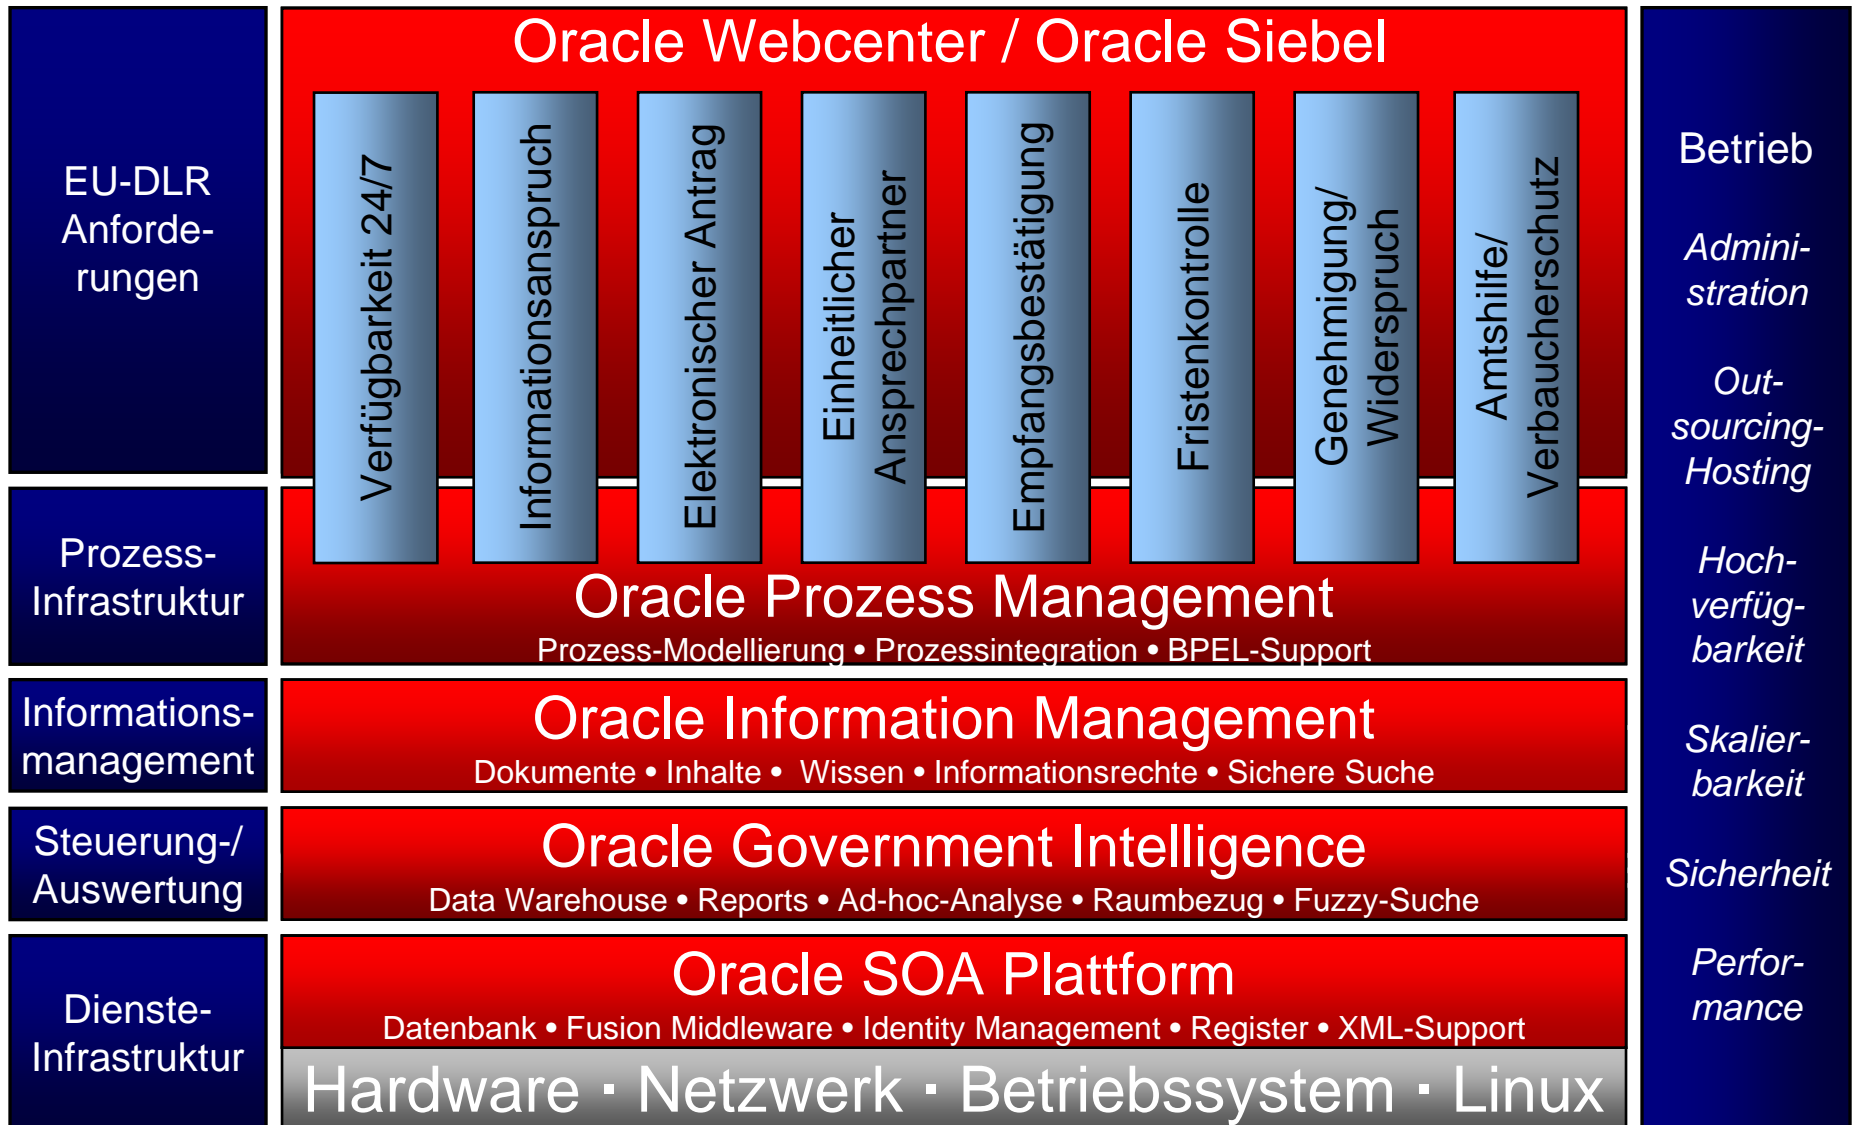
EU-DLR Anforderungen

Oracle Webcenter / Oracle Siebel

Verfügbarkeit 24/7

Informationsanspruch

Elektronischer Antrag

Einheitlicher Ansprechpartner

Empfangsbestätigung

Fristenkontrolle

Genehmigung/ Widerspruch

Amtshilfe/ Verbaucherschutz

Betrieb

Administration

Outsourcing-Hosting

Hochverfügbarkeit

Skalierbarkeit

Sicherheit

Performance

Prozess-Infrastruktur

Oracle Prozess Management
Prozess-Modellierung • Prozessintegration • BPEL-Support

Informationsmanagement

Oracle Information Management
Dokumente • Inhalte • Wissen • Informationsrechte • Sichere Suche

Steuerung-/ Auswertung

Oracle Government Intelligence
Data Warehouse • Reports • Ad-hoc-Analyse • Raumbezug • Fuzzy-Suche

Dienste-Infrastruktur

Oracle SOA Plattform
Datenbank • Fusion Middleware • Identity Management • Register • XML-Support

Hardware · Netzwerk · Betriebssystem · Linux